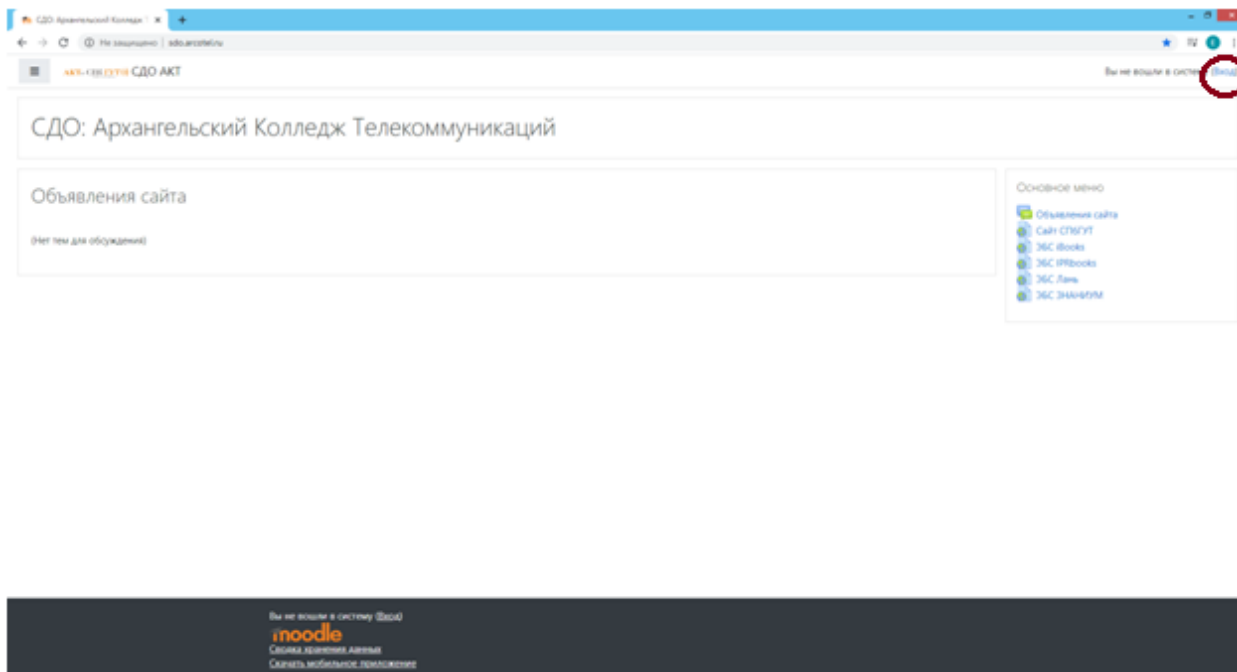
СДО: Архангельский Колледж Т ×

Не защищено | sdo.arcotel.ru

АКТ-СПбГУТ СДО АКТ

Вы не вошли в систему (Вход)

СДО: Архангельский Колледж Телекоммуникаций

Объявления сайта

(Нет тем для обсуждения)

Основное меню

Объявления сайта
Сайт СПбГУТ
ЭБС iBooks
ЭБС IPRbooks
ЭБС Лань
ЭБС ЗНАНИУМ

Вы не вошли в систему (Вход)
moodle
Сводка хранения данных
Скачать мобильное приложение